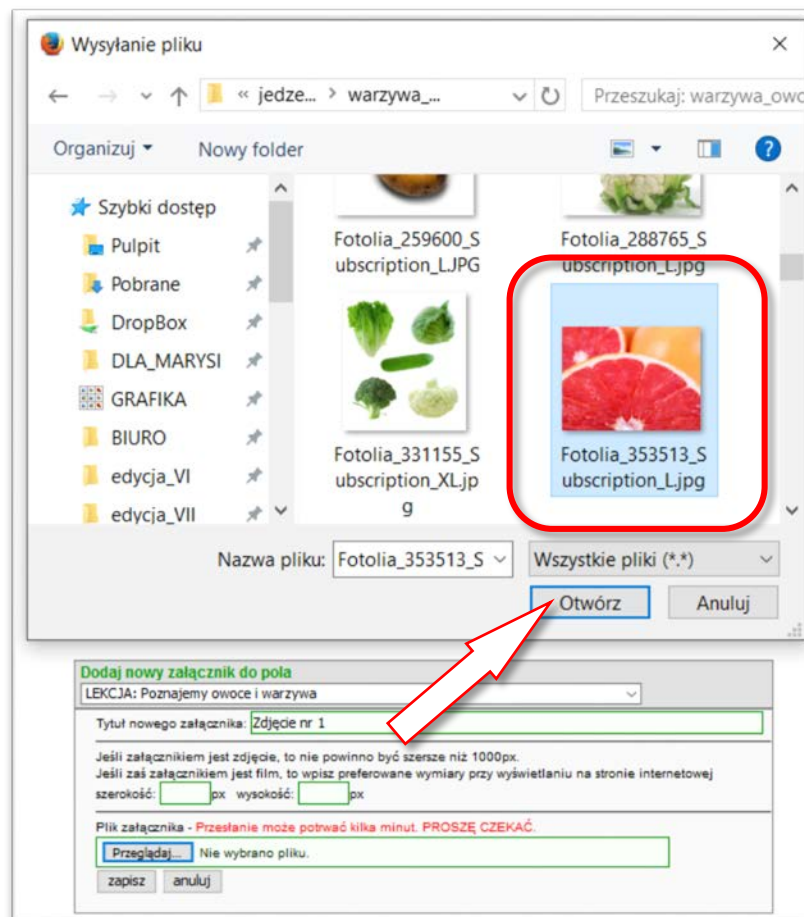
Wysyłanie pliku

« jedze... › warzywa_...

Przeszukaj: warzywa_owo

Organizuj ▾

Nowy folder

Szybki dostęp

Pulpit

Pobrane

DropBox

DLA_MARYSI

GRAFIKA

BIURO

edycja_VI

edycja_VII

Fotolia_259600_Subscription_L.JPG

Fotolia_288765_Subscription_L.jpg

Fotolia_331155_Subscription_XL.jpg

Fotolia_353513_Subscription_L.jpg

Nazwa pliku: Fotolia_353513_S

Wszystkie pliki (*.*)

Otwórz

Anuluj

Dodaj nowy załącznik do pola

LEKCJA: Poznajemy owoce i warzywa

Tytuł nowego załącznika: Zdjęcie nr 1

Jeśli załącznikiem jest zdjęcie, to nie powinno być szersze niż 1000px.
Jeśli zaś załącznikiem jest film, to wpisz preferowane wymiary przy wyświetlaniu na stronie internetowej
szerokość: px wysokość: px

Plik załącznika - Przesłanie może potrwać kilka minut. PROSZĘ CZEKAĆ.

Przeglądaj... Nie wybrano pliku.

zapisz anuluj